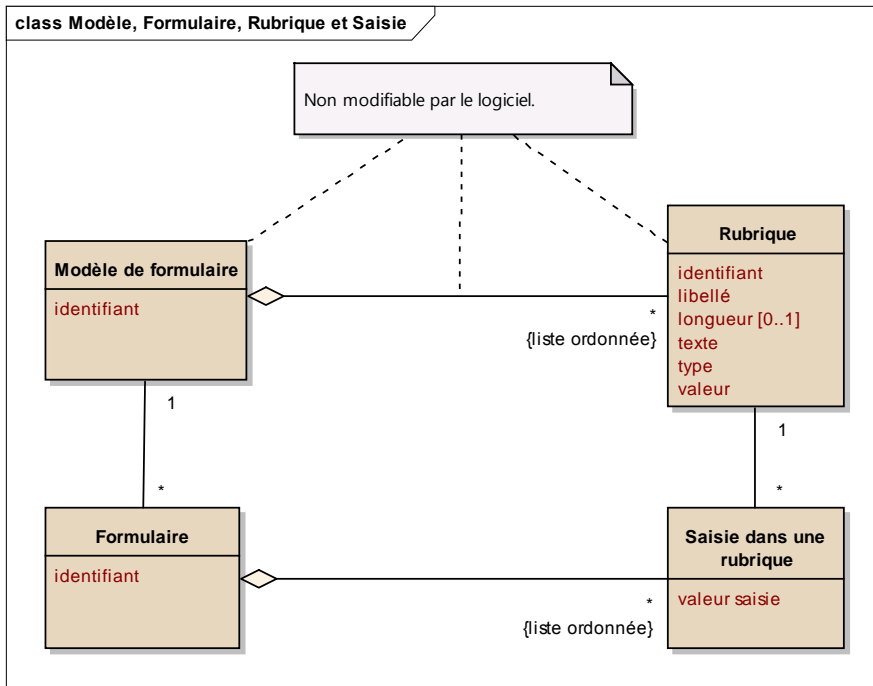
class Modèle, Formulaire, Rubrique et Saisie

Non modifiable par le logiciel.

Modèle de formulaire

identifiant

Rubrique

identifiant
libellé
longueur [0..1]
texte
type
valeur

*
{liste ordonnée}

1

*

1

*

Formulaire

identifiant

Saisie dans une rubrique

valeur saisie

*
{liste ordonnée}